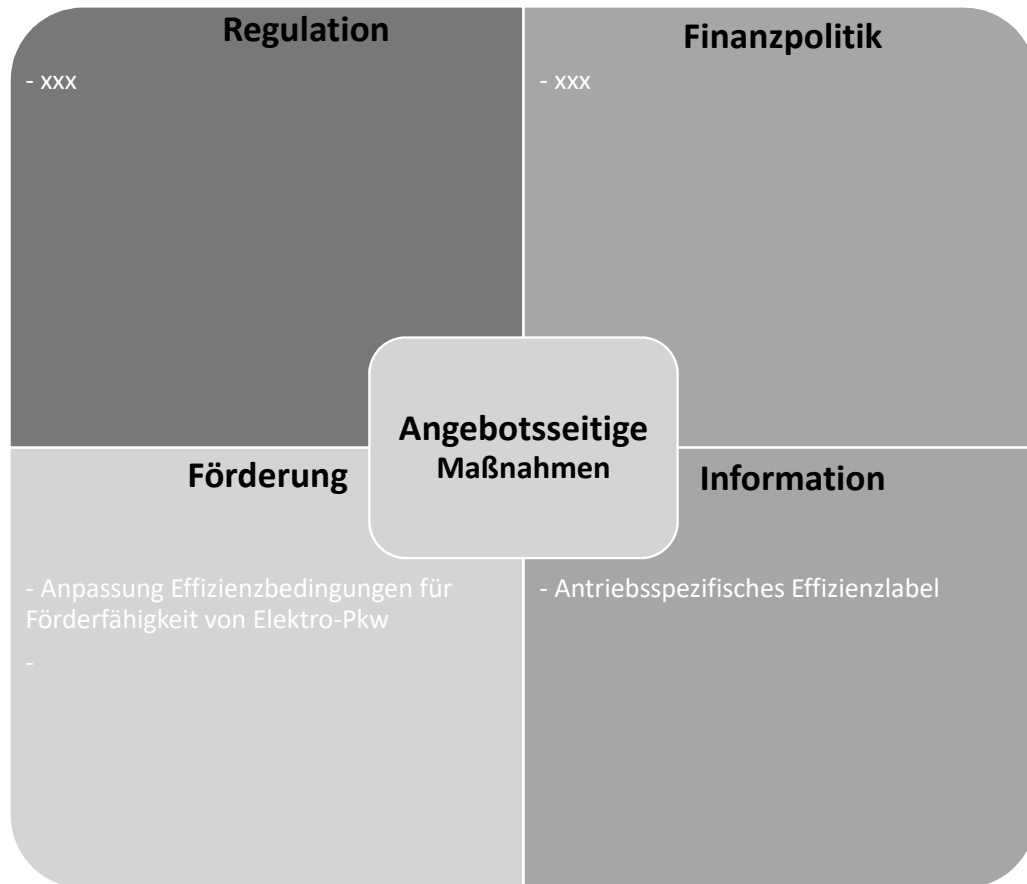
Regulation

- xxx

Finanzpolitik

- xxx

Angebotsseitige
Maßnahmen

Förderung

- Anpassung Effizienzbedingungen für Förderfähigkeit von Elektro-Pkw

-

Information

- Antriebsspezifisches Effizienzlabel